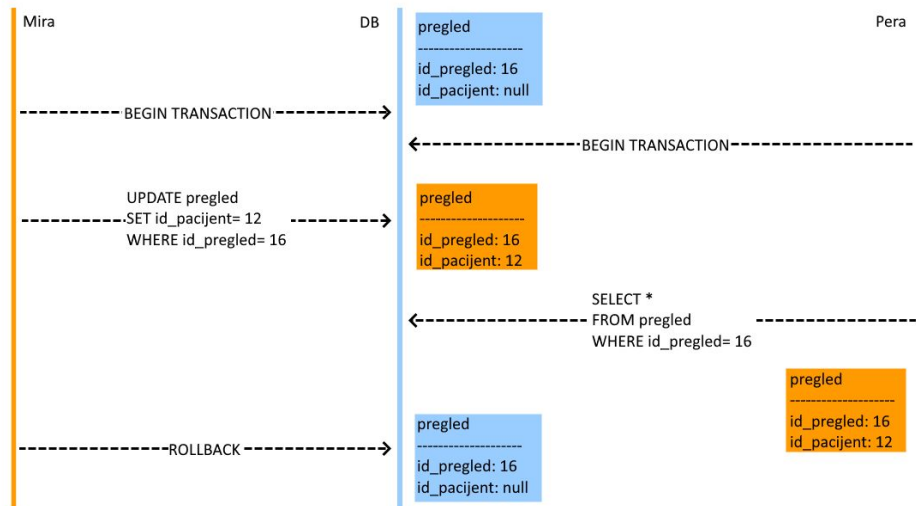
Mira

DB

pregled
--------------------
id_pregled: 16
id_pacijent: null

Pera

BEGIN TRANSACTION

BEGIN TRANSACTION

UPDATE pregled
SET id_pacijent= 12
WHERE id_pregled= 16

pregled
--------------------
id_pregled: 16
id_pacijent: 12

SELECT *
FROM pregled
WHERE id_pregled= 16

pregled
--------------------
id_pregled: 16
id_pacijent: 12

ROLLBACK

pregled
--------------------
id_pregled: 16
id_pacijent: null